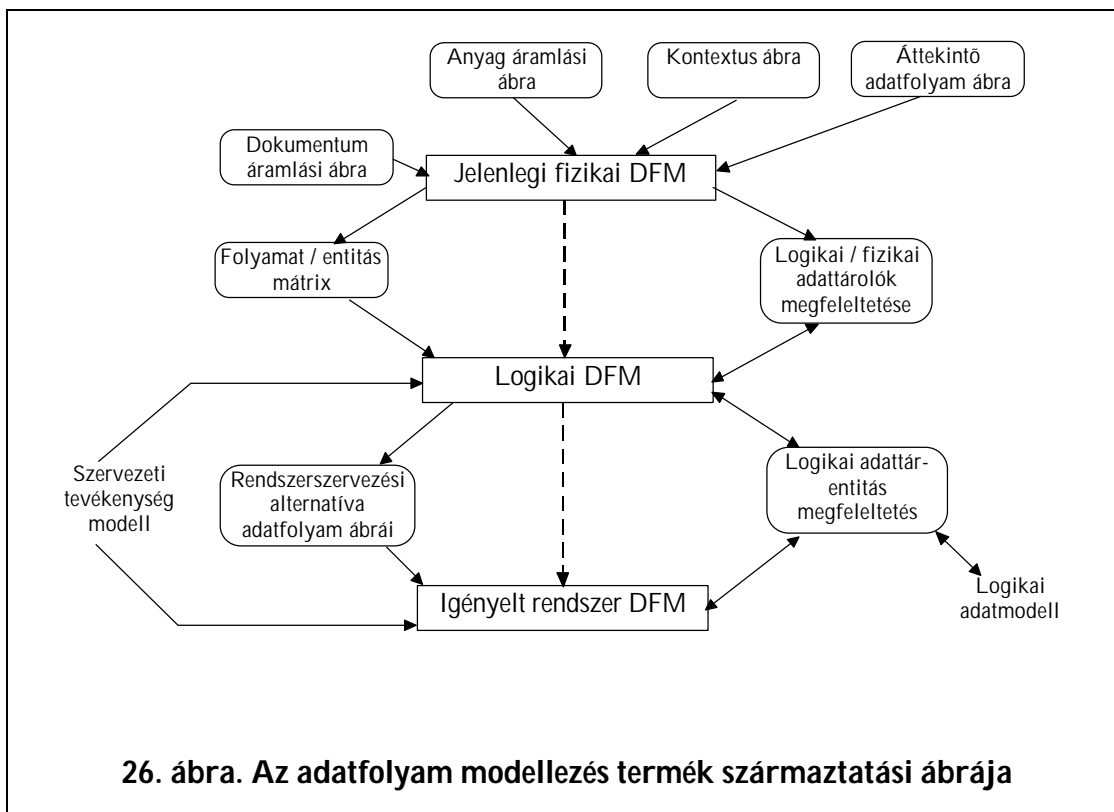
Anyag áramlási ábra

Kontextus ábra

Áttekintő adatfolyam ábra

Dokumentum áramlási ábra

Jelenlegi fizikai DFM

Folyamat / entitás mátrix

Logikai / fizikai adattárolók megfeleltetése

Logikai DFM

Szervezeti tevékenység modell

Rendszerszervezési alternatíva adatfolyam ábrái

Logikai adattár-entitás megfeleltetés

Logikai adatmodell

Igényelt rendszer DFM

26. ábra. Az adatfolyam modellezés termék származtatási ábrája